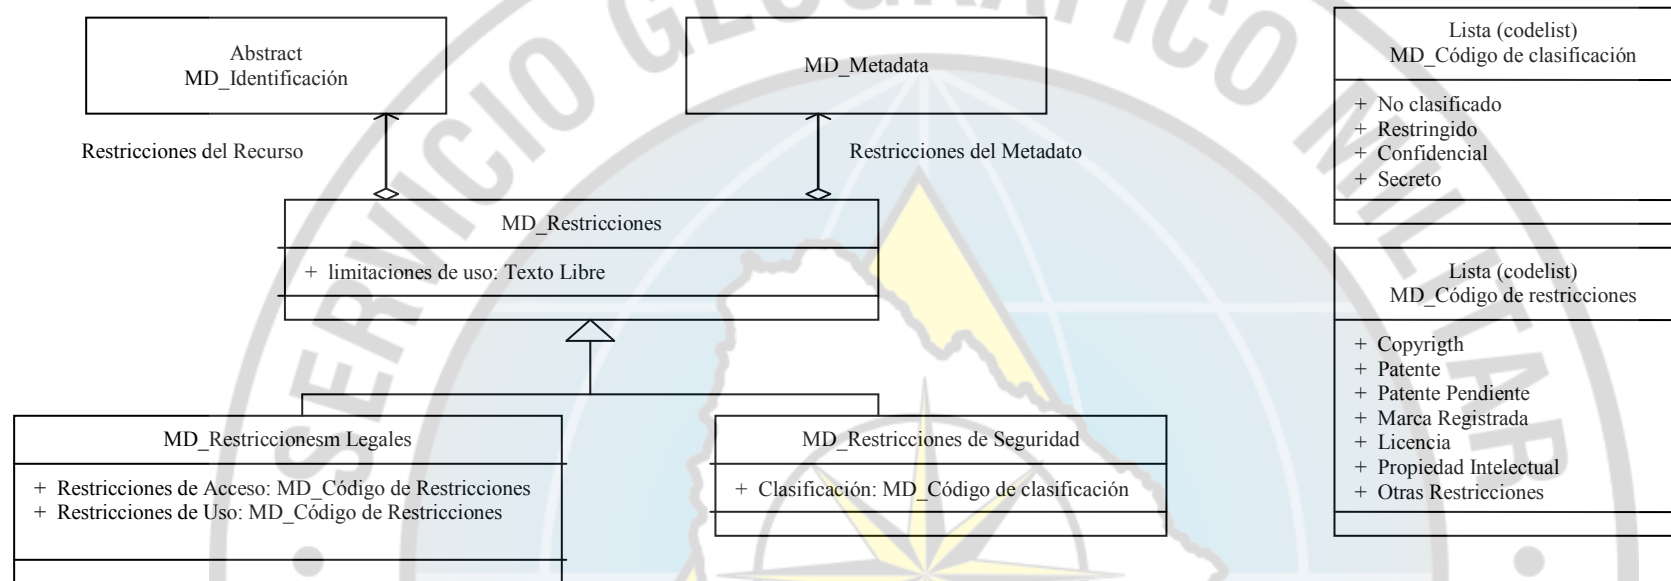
Abstract
MD_Identificación

MD_Metadata

Restricciones del Recurso

Restricciones del Metadato

MD_Restricciones

+ limitaciones de uso: Texto Libre

MD_Restriccionesm Legales

+ Restricciones de Acceso: MD_Código de Restricciones
+ Restricciones de Uso: MD_Código de Restricciones

MD_Restricciones de Seguridad

+ Clasificación: MD_Código de clasificación

Lista (codelist)
MD_Código de clasificación

+ No clasificado
+ Restringido
+ Confidencial
+ Secreto

Lista (codelist)
MD_Código de restricciones

+ Copyrigth
+ Patente
+ Patente Pendiente
+ Marca Registrada
+ Licencia
+ Propiedad Intelectual
+ Otras Restricciones

SERVICIO GEOGRÁFICO MILITAR